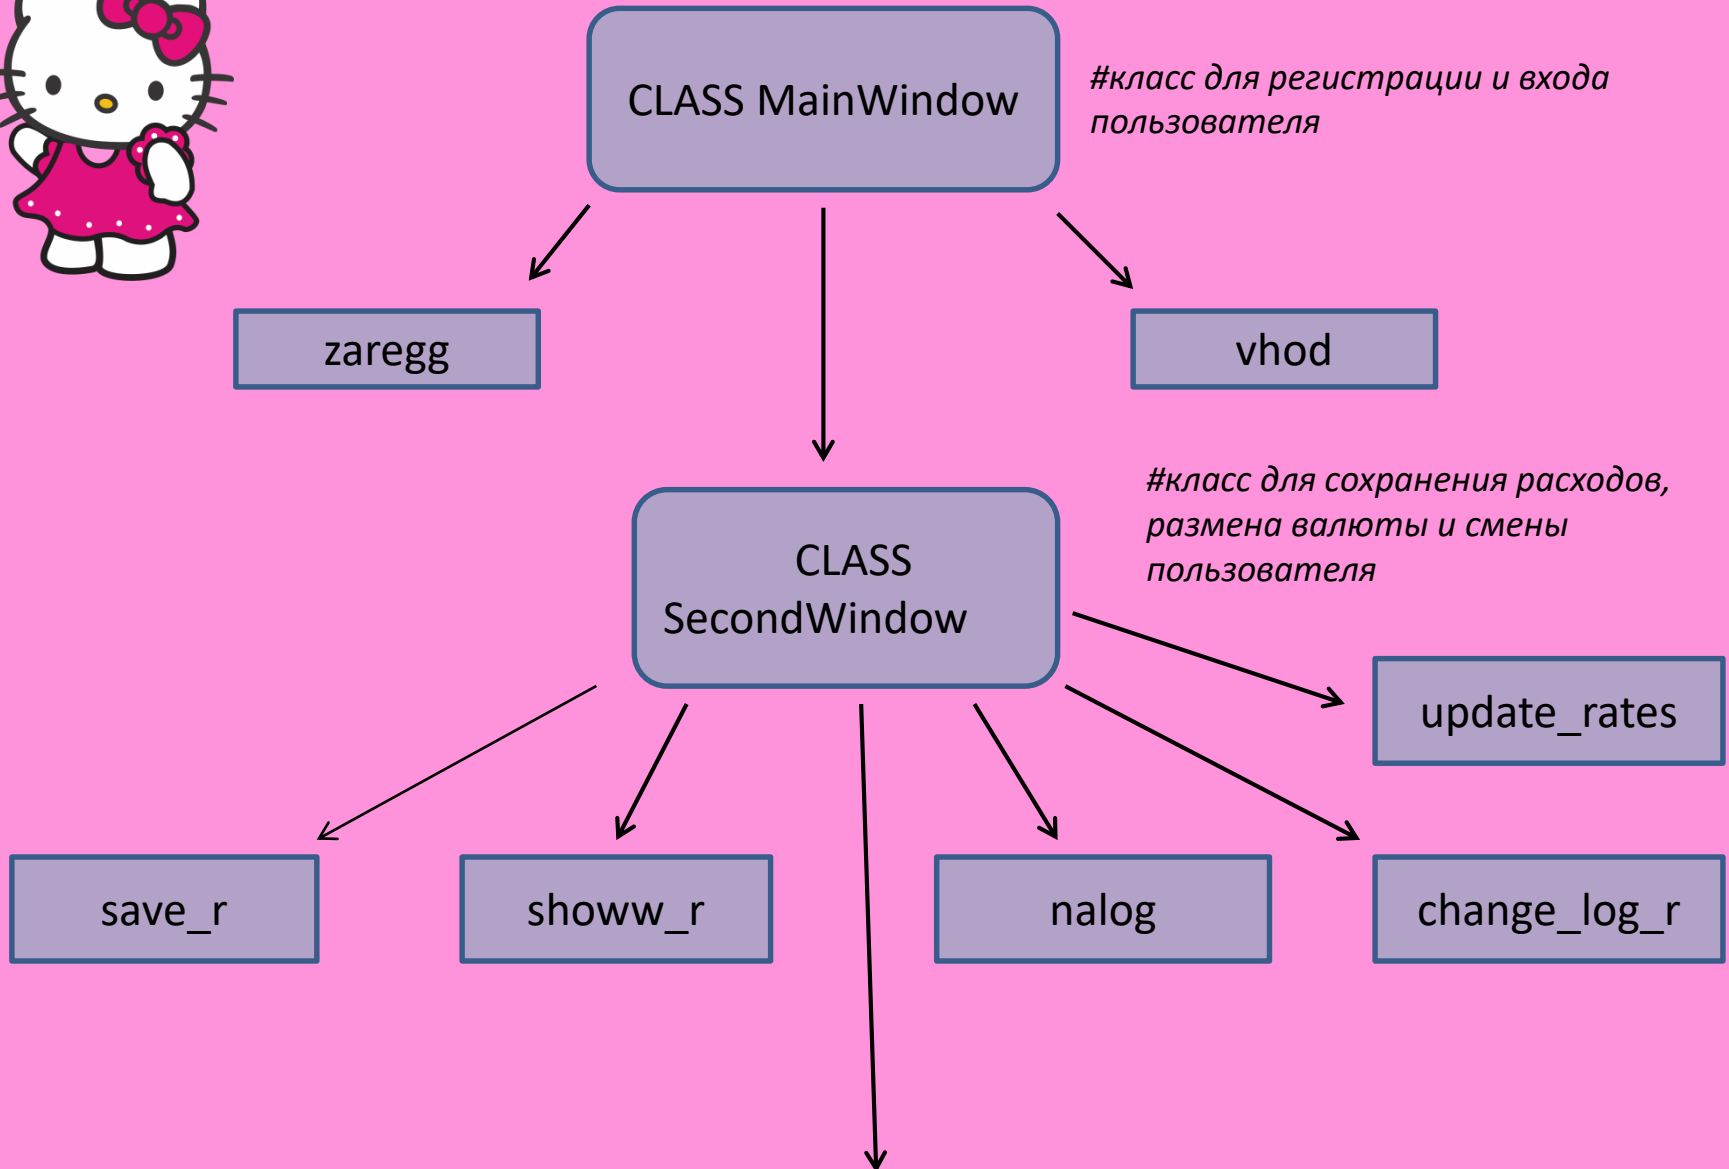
CLASS MainWindow

#класс для регистрации и входа пользователя

zaregg

vhod

CLASS SecondWindow

#класс для сохранения расходов, размена валюты и смены пользователя

update_rates

save_r

showw_r

nalog

change_log_r